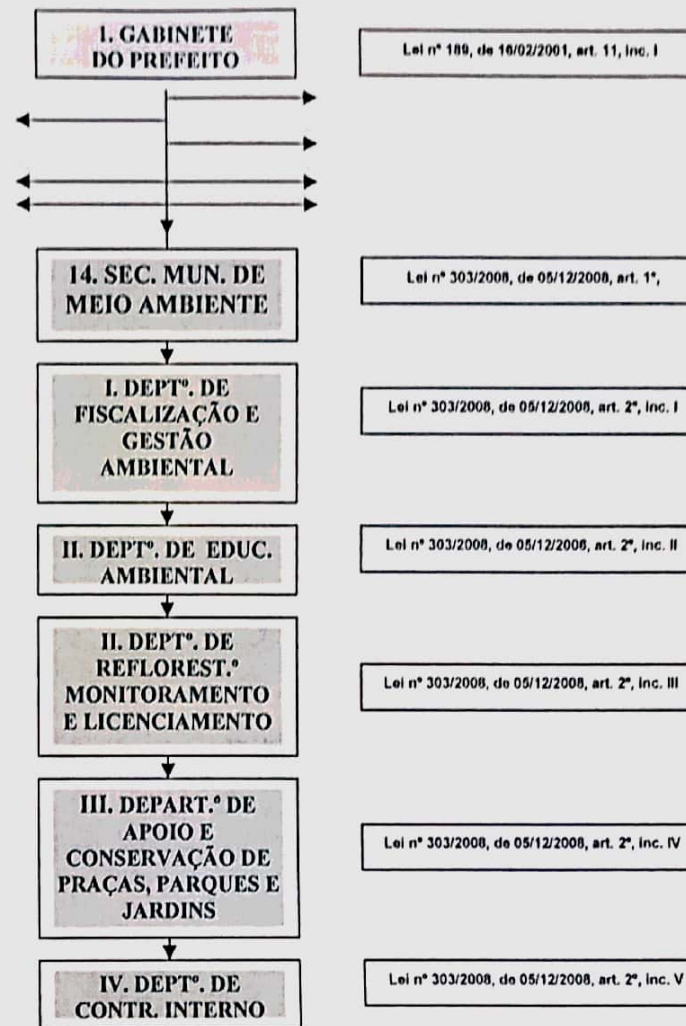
I. GABINETE DO PREFEITO

Lei nº 189, de 16/02/2001, art. 11, inc. I

14. SEC. MUN. DE MEIO AMBIENTE

Lei nº 303/2008, de 05/12/2008, art. 1º,

I. DEPTº. DE FISCALIZAÇÃO E GESTÃO AMBIENTAL

Lei nº 303/2008, de 05/12/2008, art. 2º, inc. I

II. DEPTº. DE EDUC. AMBIENTAL

Lei nº 303/2008, de 05/12/2008, art. 2º, inc. II

II. DEPTº. DE REFLOREST.º MONITORAMENTO E LICENCIAMENTO

Lei nº 303/2008, de 05/12/2008, art. 2º, inc. III

III. DEPART.º DE APOIO E CONSERVAÇÃO DE PRAÇAS, PARQUES E JARDINS

Lei nº 303/2008, de 05/12/2008, art. 2º, inc. IV

IV. DEPTº. DE CONTR. INTERNO

Lei nº 303/2008, de 05/12/2008, art. 2º, inc. V